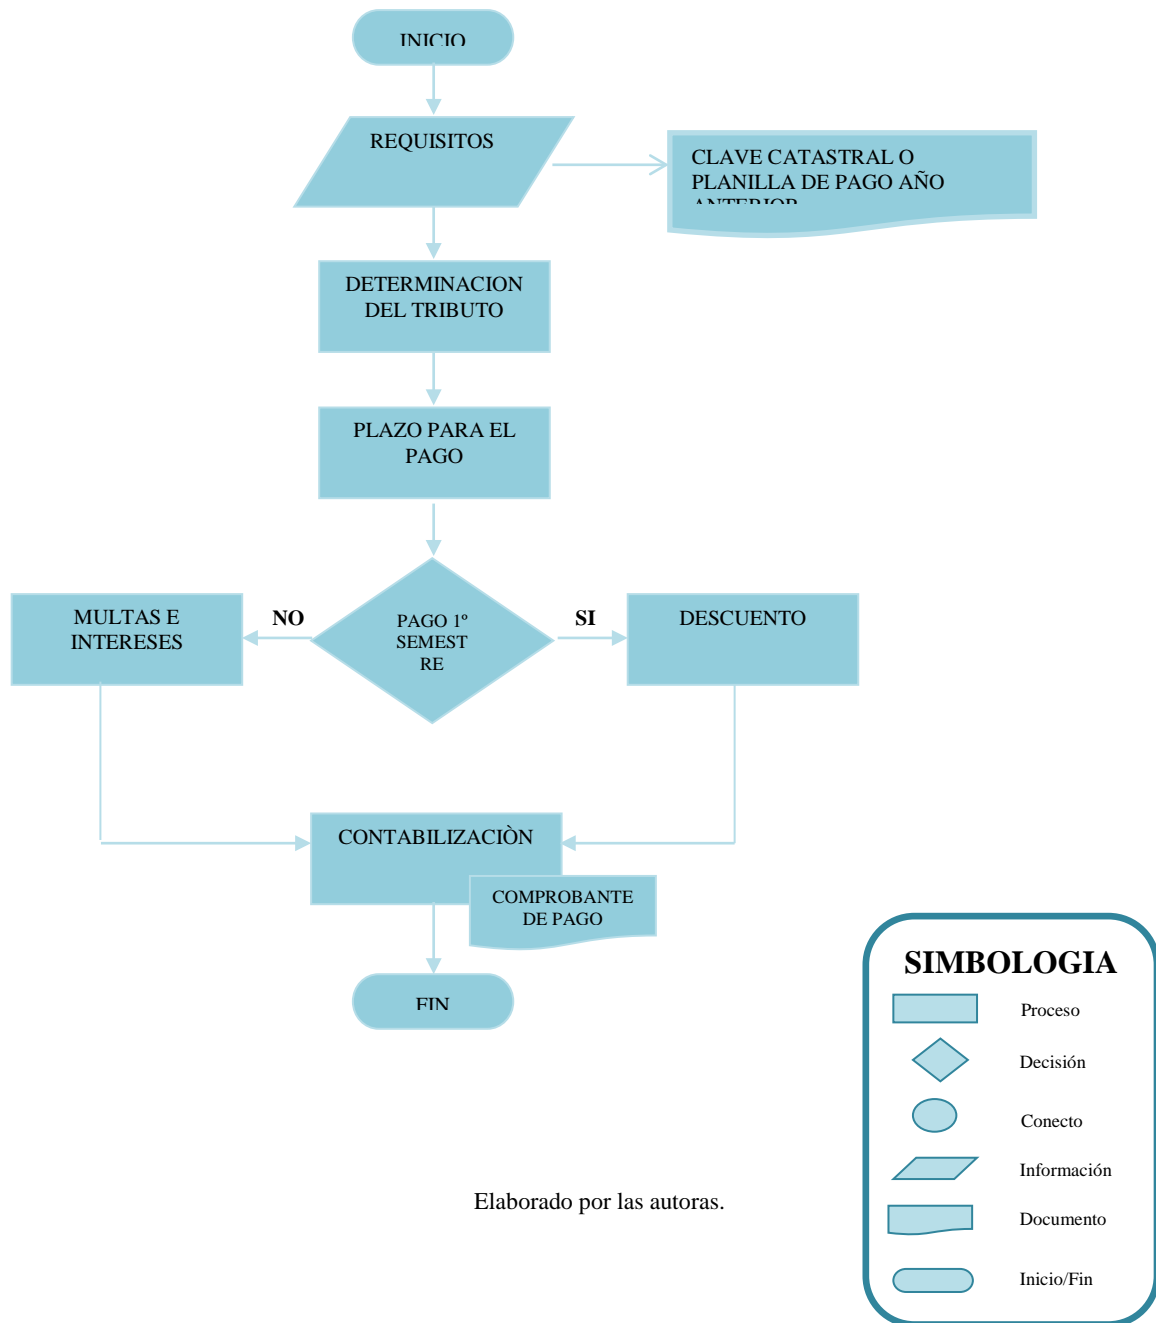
INICIO

REQUISITOS

CLAVE CATASTRAL O PLANILLA DE PAGO AÑO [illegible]

DETERMINACION DEL TRIBUTO

PLAZO PARA EL PAGO

MULTAS E INTERESES

NO

PAGO 1º SEMEST RE

SI

DESCUENTO

CONTABILIZACIÒN

COMPROBANTE DE PAGO

FIN

SIMBOLOGIA

Proceso

Decisión

Conecto

Información

Documento

Inicio/Fin

Elaborado por las autoras.